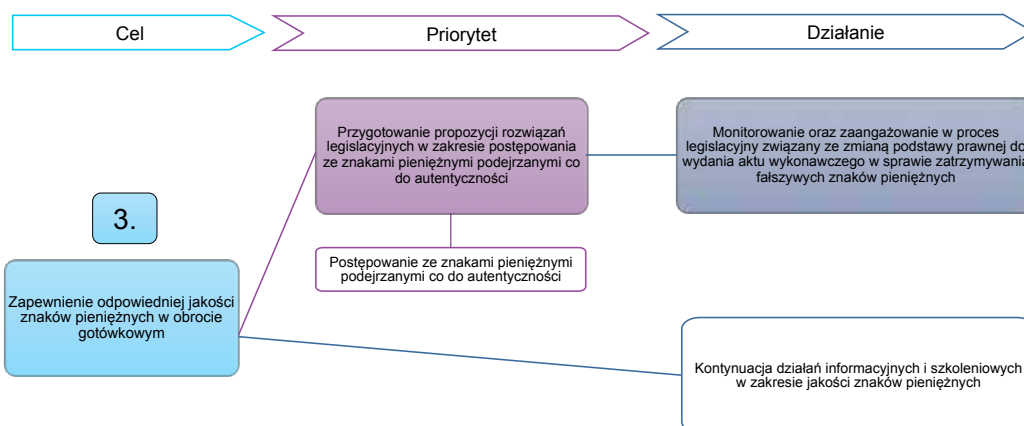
Cel

Priorytet

Działanie

3.

Zapewnienie odpowiedniej jakości znaków pieniężnych w obrocie gotówkowym

Przygotowanie propozycji rozwiązań legislacyjnych w zakresie postępowania ze znakami pieniężnymi podejrzanymi co do autentyczności

Postępowanie ze znakami pieniężnymi podejrzanymi co do autentyczności

Monitorowanie oraz zaangażowanie w proces legislacyjny związany ze zmianą podstawy prawnej do wydania aktu wykonawczego w sprawie zatrzymywania fałszywych znaków pieniężnych

Kontynuacja działań informacyjnych i szkoleniowych w zakresie jakości znaków pieniężnych